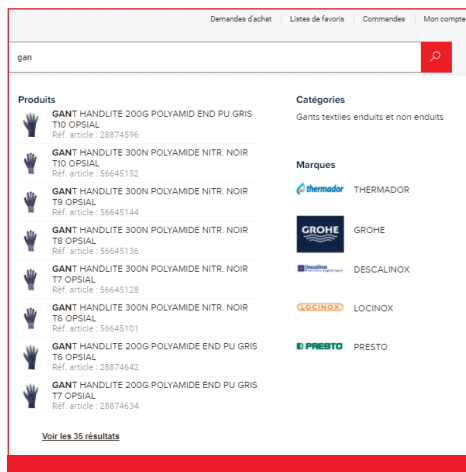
Demandes d'achat | Listes de favoris | Commandes | Mon compte

gan

Produits

GANT HANDLITE 200G POLYAMID END PU GRIS T10 OPSIAL
Réf. article : 28874596

GANT HANDLITE 300N POLYAMIDE NITR. NOIR T10 OPSIAL
Réf. article : 56645152

GANT HANDLITE 300N POLYAMIDE NITR. NOIR T9 OPSIAL
Réf. article : 56645144

GANT HANDLITE 300N POLYAMIDE NITR. NOIR T8 OPSIAL
Réf. article : 56645136

GANT HANDLITE 300N POLYAMIDE NITR. NOIR T7 OPSIAL
Réf. article : 56645128

GANT HANDLITE 300N POLYAMIDE NITR. NOIR T6 OPSIAL
Réf. article : 56645101

GANT HANDLITE 200G POLYAMIDE END PU GRIS T6 OPSIAL
Réf. article : 28874642

GANT HANDLITE 200G POLYAMIDE END PU GRIS T7 OPSIAL
Réf. article : 28874634

Voir les 35 résultats

Catégories

Gants textiles enduits et non enduits

Marques

thermador THERMADOR

GROHE GROHE

Descalinox DESCALINOX

LOCINOX LOCINOX

PRESTO PRESTO